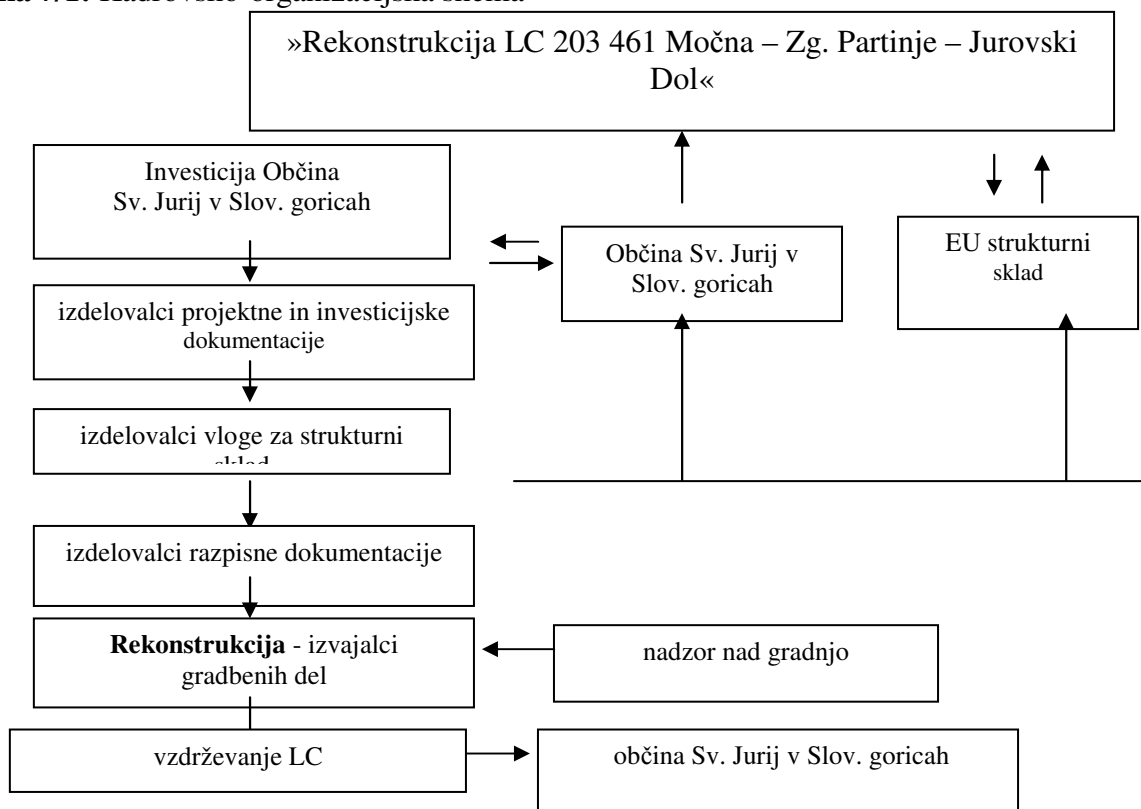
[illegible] 7.1: Kadrovsko-organizacijska shema

»Rekonstrukcija LC 203 461 Močna – Zg. Partinje – Jurovski Dol«

Investicija Občina Sv. Jurij v Slov. goricah

Občina Sv. Jurij v Slov. goricah

EU strukturni sklad

izdelovalci projektne in investicijske dokumentacije

izdelovalci vloge za strukturni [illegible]

izdelovalci razpisne dokumentacije

**Rekonstrukcija** - izvajalci gradbenih del

nadzor nad gradnjo

vzdrževanje LC

občina Sv. Jurij v Slov. goricah